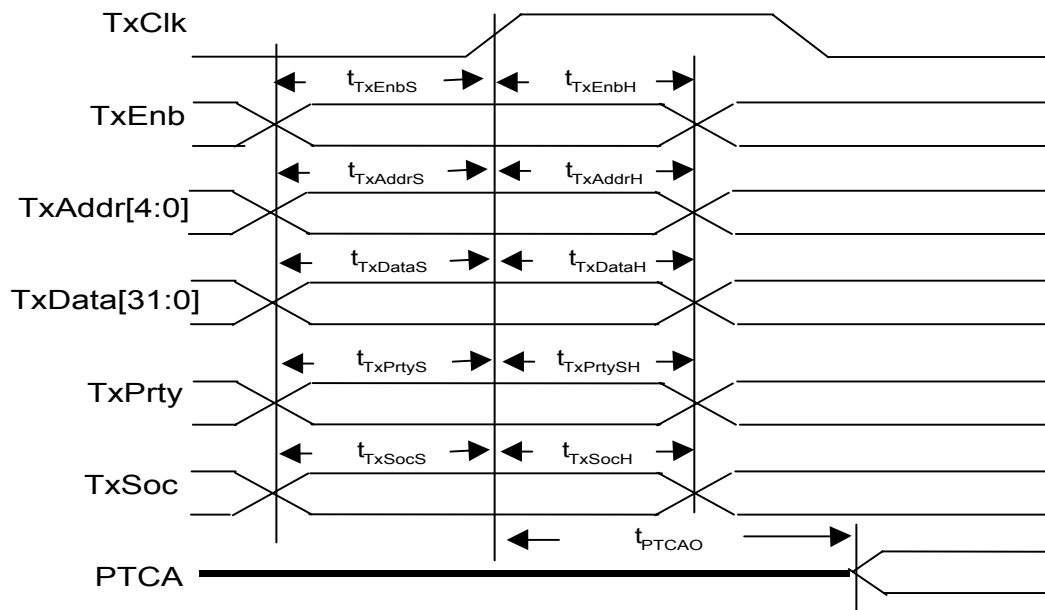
TxClk

$t_{TxEnbS}$ $t_{TxEnbH}$

TxEnb

$t_{TxAddrS}$ $t_{TxAddrH}$

TxAddr[4:0]

$t_{TxDataS}$ $t_{TxDataH}$

TxData[31:0]

$t_{TxPrtyS}$ $t_{TxPrtySH}$

TxPrty

$t_{TxSocS}$ $t_{TxSocH}$

TxSoc

$t_{PTCAO}$

PTCA